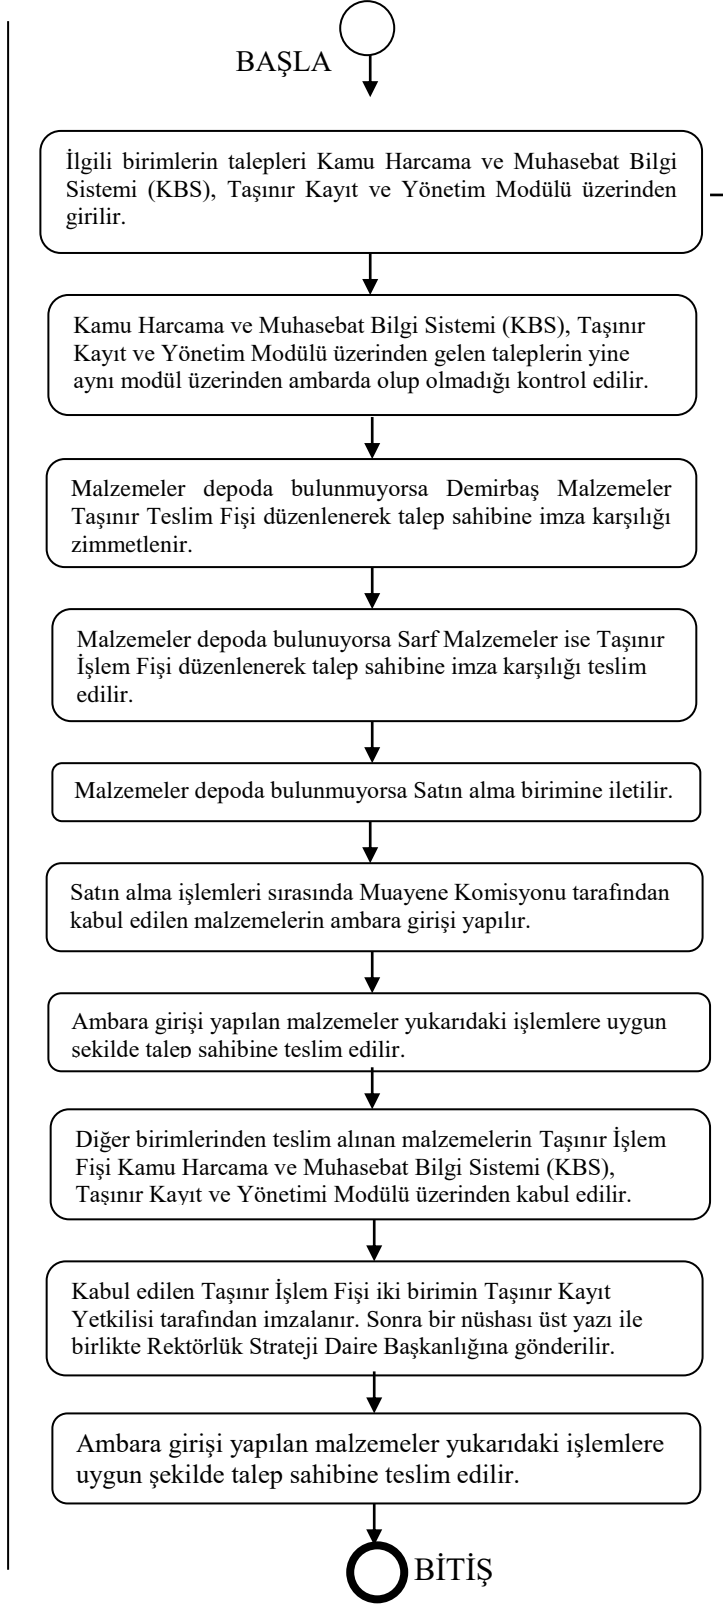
BAŞLA

İlgili birimlerin talepleri Kamu Harcama ve Muhasebat Bilgi Sistemi (KBS), Taşınır Kayıt ve Yönetim Modülü üzerinden girilir.

Kamu Harcama ve Muhasebat Bilgi Sistemi (KBS), Taşınır Kayıt ve Yönetim Modülü üzerinden gelen taleplerin yine aynı modül üzerinden ambarda olup olmadığı kontrol edilir.

Malzemeler depoda bulunmuyorsa Demirbaş Malzemeler Taşınır Teslim Fişi düzenlenerek talep sahibine imza karşılığı zimmetlenir.

Malzemeler depoda bulunuyorsa Sarf Malzemeler ise Taşınır İşlem Fişi düzenlenerek talep sahibine imza karşılığı teslim edilir.

Malzemeler depoda bulunmuyorsa Satın alma birimine iletilir.

Satın alma işlemleri sırasında Muayene Komisyonu tarafından kabul edilen malzemelerin ambara girişi yapılır.

Ambara girişi yapılan malzemeler yukarıdaki işlemlere uygun sekilde talep sahibine teslim edilir.

Diğer birimlerinden teslim alınan malzemelerin Taşınır İşlem Fişi Kamu Harcama ve Muhasebat Bilgi Sistemi (KBS), Taşınır Kayıt ve Yönetimi Modülü üzerinden kabul edilir.

Kabul edilen Taşınır İşlem Fişi iki birimin Taşınır Kayıt Yetkilisi tarafından imzalanır. Sonra bir nüshası üst yazı ile birlikte Rektörlük Strateji Daire Başkanlığına gönderilir.

Ambara girişi yapılan malzemeler yukarıdaki işlemlere uygun şekilde talep sahibine teslim edilir.

BİTİŞ